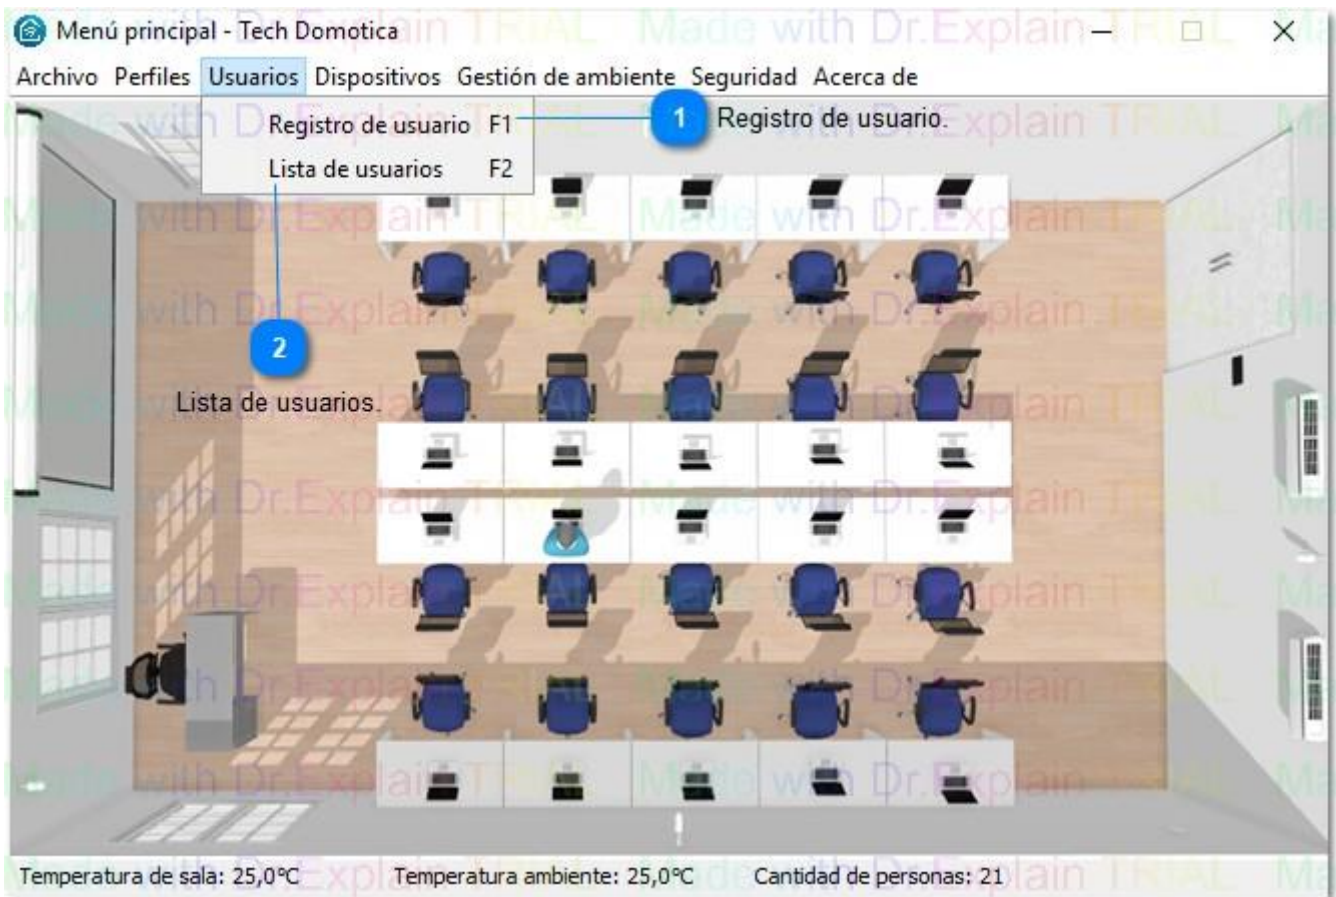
Menú principal - Tech Domotica

Archivo Perfiles Usuarios Dispositivos Gestión de ambiente Seguridad Acerca de

Registro de usuario F1
Lista de usuarios F2

1 Registro de usuario.

2 Lista de usuarios.

Made with Dr.Explain TRIAL

Temperatura de sala: 25,0°C Temperatura ambiente: 25,0°C Cantidad de personas: 21